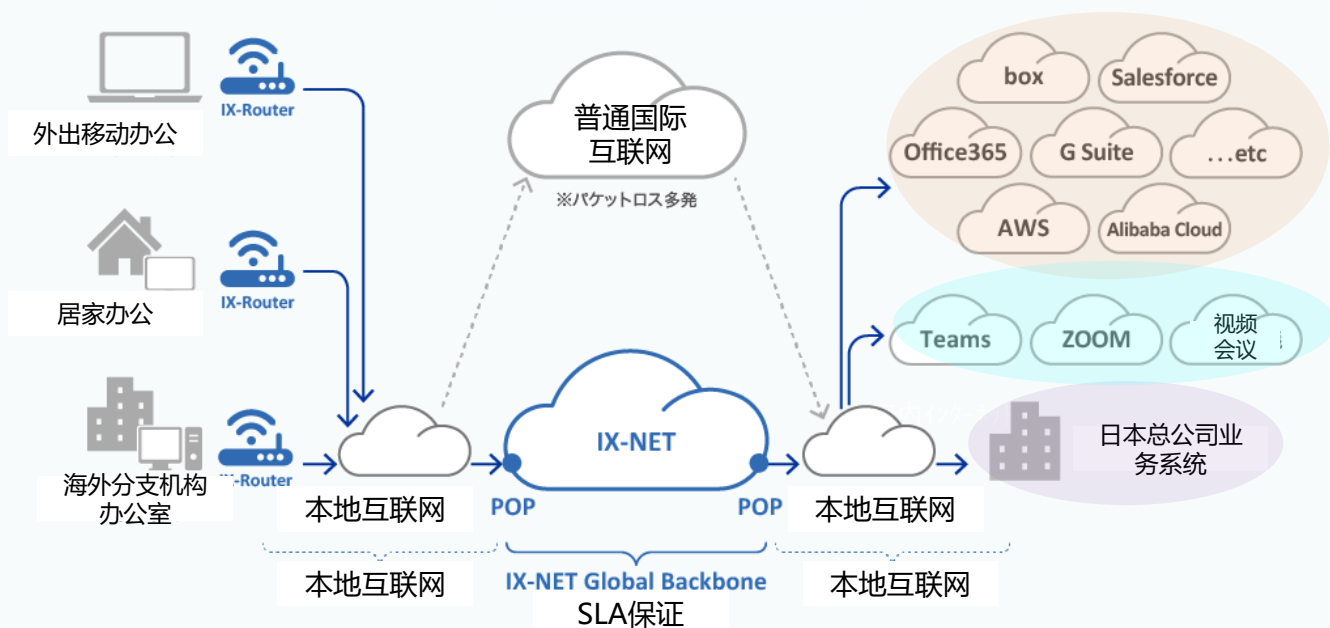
外出移动办公

IX-Router

居家办公

IX-Router

海外分支机构办公室

IX-Router

普通国际互联网

※パケットロス多発

IX-NET

POP

POP

本地互联网

本地互联网

本地互联网

IX-NET Global Backbone

SLA保证

本地互联网

box

Salesforce

Office365

G Suite

...etc

AWS

Alibaba Cloud

Teams

ZOOM

视频会议

日本总公司业务系统